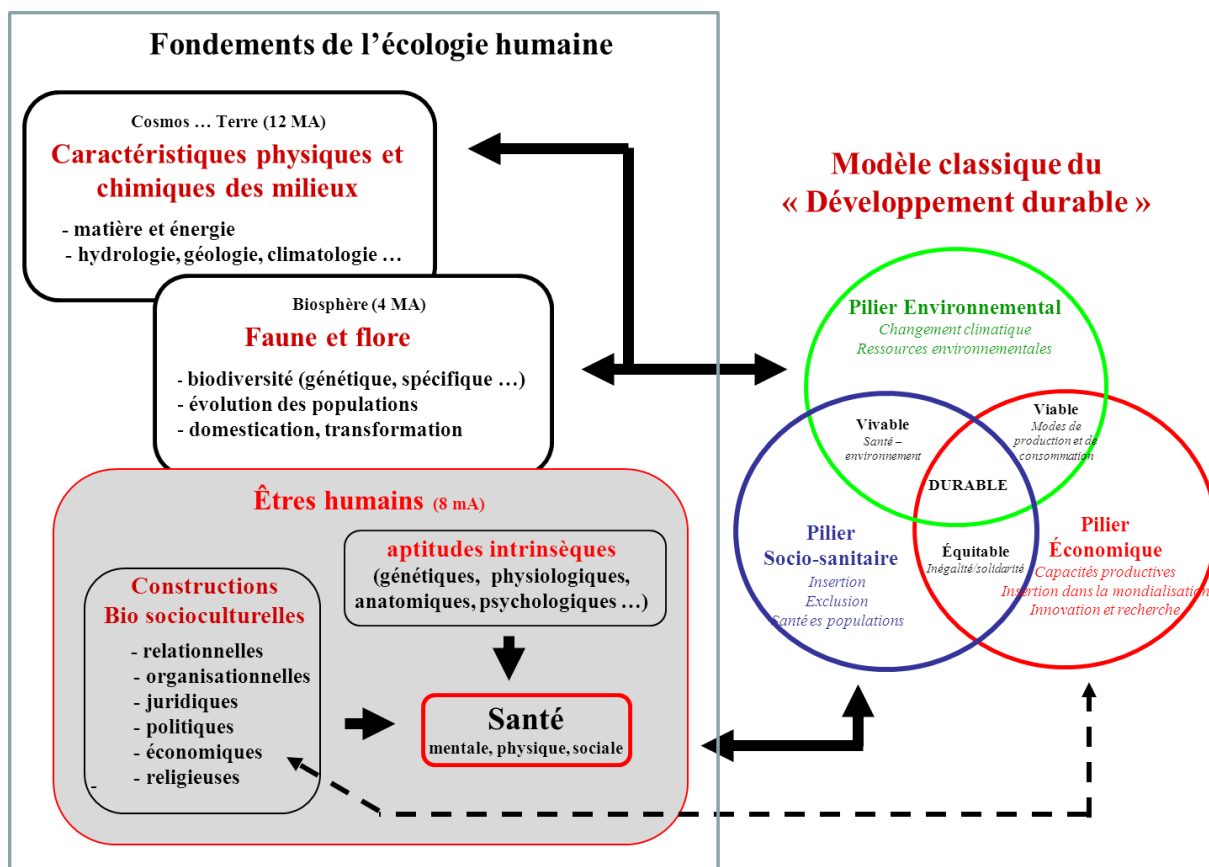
Fondements de l'écologie humaine

Cosmos … Terre (12 MA)

Caractéristiques physiques et chimiques des milieux

- matière et énergie
- hydrologie, géologie, climatologie …

Biosphère (4 MA)

Faune et flore

- biodiversité (génétique, spécifique …)
- évolution des populations
- domestication, transformation

Êtres humains (8 mA)

aptitudes intrinsèques (génétiques, physiologiques, anatomiques, psychologiques …)

Constructions Bio socioculturelles

- relationnelles
- organisationnelles
- juridiques
- politiques
- économiques
- religieuses

-

Santé
mentale, physique, sociale

Modèle classique du « Développement durable »

Pilier Environnemental
Changement climatique
Ressources environnementales

Vivable
Santé – environnement

Viable
Modes de production et de consommation

DURABLE

Équitable
Inégalité/solidarité

Pilier Socio-sanitaire
Insertion
Exclusion
Santé es populations

Pilier Économique
Capacités productives
Insertion dans la mondialisation
Innovation et recherche